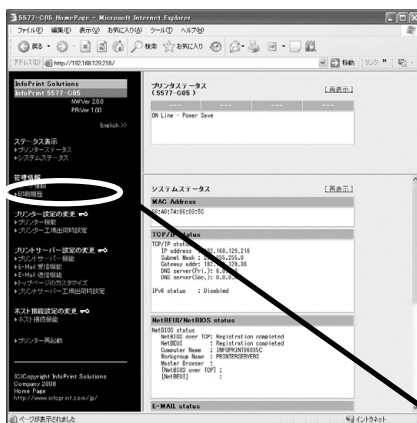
5577-C05 HomePage - Microsoft Internet Explorer

ファイル(F) 編集(E) 表示(V) お気に入り(A) ツール(T) ヘルプ(H)

戻る 検索 お気に入り

アドレス(D) http://192.168.120.218/ 移動 リンク

InfoPrint Solutions
InfoPrint 5577-C05
NW Ver 20.0
PR Ver 1.00

English >>

ステータス表示
▸プリンターステータス
▸システムステータス

管理情報
▸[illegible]
▸印刷履歴

プリンター設定の変更
▸プリンター情報
▸プリンター工場出荷時設定

プリントサーバー設定の変更
▸プリントサーバー情報
▸E-Mail受信機能
▸E-Mail送信機能
▸トップページのカスタマイズ
▸プリントサーバー工場出荷時設定

ネット接続設定の変更
▸ネット接続機能

▸プリンター再起動

(C)Copyright InfoPrint Solutions Company 2008
Home Page
http://www.infoprint.com/jp/

プリンタステータス (5577-C05)
[再表示]

ON Line - Power Save

システムステータス
[再表示]

MAC Address
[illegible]0:A0:7A:08:50:6C

TCP/IP status
TCP/IP status
IP address : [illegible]2.168.120.218
Subnet Mask : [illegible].255.0
Gateway addr : 19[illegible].120.88
DNS server(Pri.): 0.0.0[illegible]
DNS server(Sec.): 0.0.0.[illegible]

IPv6 status : Disabled

NetBEUI/NetBIOS status
NetBIOS status
NetBIOS over TCP : Registration completed
NetBEUI : Registration completed
Computer Name : INFOPRINT0000C
Workgroup Name : PRINTERSERVERS
Master Browser :
[NetBIOS over TCP] :
[NetBEUI] :

E-MAIL status

ページが表示されました
インターネット